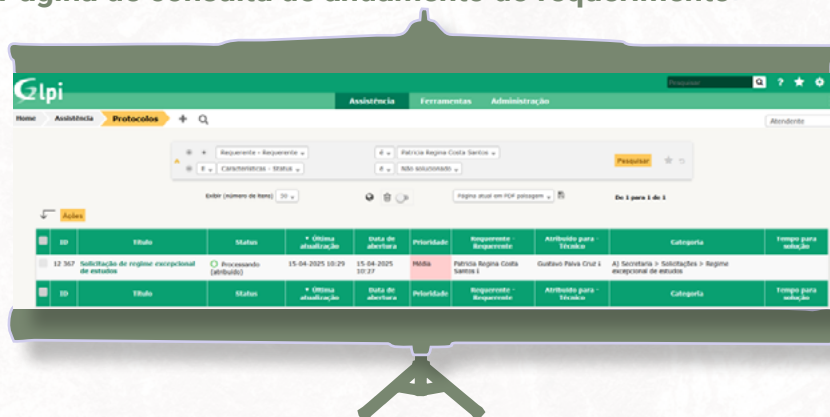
Página de consulta de andamento do requerimento

Glpi

Pesquisar

Assistência Ferramentas Administração

Home Assistência Protocolos

Atendente

Requerente - Requerente | é | Patricia Regina Costa Santos

E | Características - Status | é | Não solucionado

Pesquisar

Exibir (número de itens) 50

Página atual em PDF paisagem

De 1 para 1 de 1

Ações

| | ID | Título | Status | Última atualização | Data de abertura | Prioridade | Requerente - Requerente | Atribuído para - Técnico | Categoria | Tempo para solução |
|---|---|---|---|---|---|---|---|---|---|---|
| | 12 367 | Solicitação de regime excepcional de estudos | Processando (atribuído) | 15-04-2025 10:29 | 15-04-2025 10:27 | Média | Patricia Regina Costa Santos | Gustavo Paiva Cruz | A) Secretaria > Solicitações > Regime excepcional de estudos | |
| | ID | Título | Status | Última atualização | Data de abertura | Prioridade | Requerente - Requerente | Atribuído para - Técnico | Categoria | Tempo para solução |